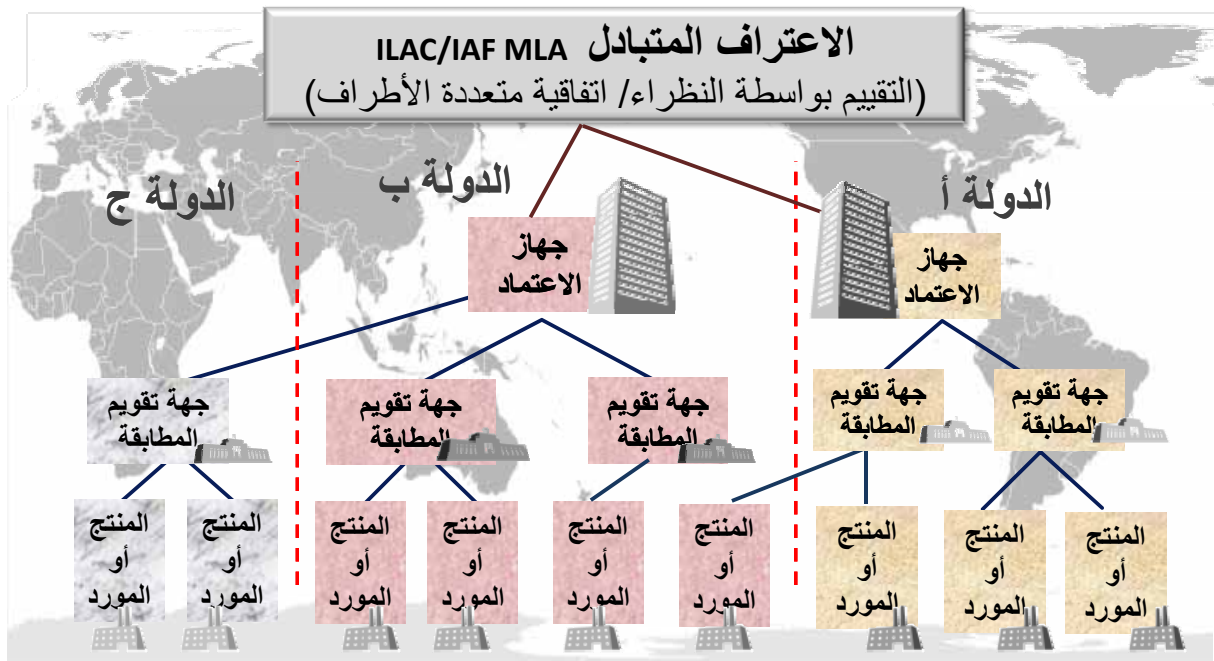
الاعتراف المتبادل ILAC/IAF MLA
(التقييم بواسطة النظراء/ اتفاقية متعددة الأطراف)

الدولة ج

جهة تقويم المطابقة

المنتج أو المورد

المنتج أو المورد

الدولة ب

جهاز الاعتماد

جهة تقويم المطابقة

جهة تقويم المطابقة

المنتج أو المورد

المنتج أو المورد

المنتج أو المورد

المنتج أو المورد

الدولة أ

جهاز الاعتماد

جهة تقويم المطابقة

جهة تقويم المطابقة

المنتج أو المورد

المنتج أو المورد

المنتج أو المورد